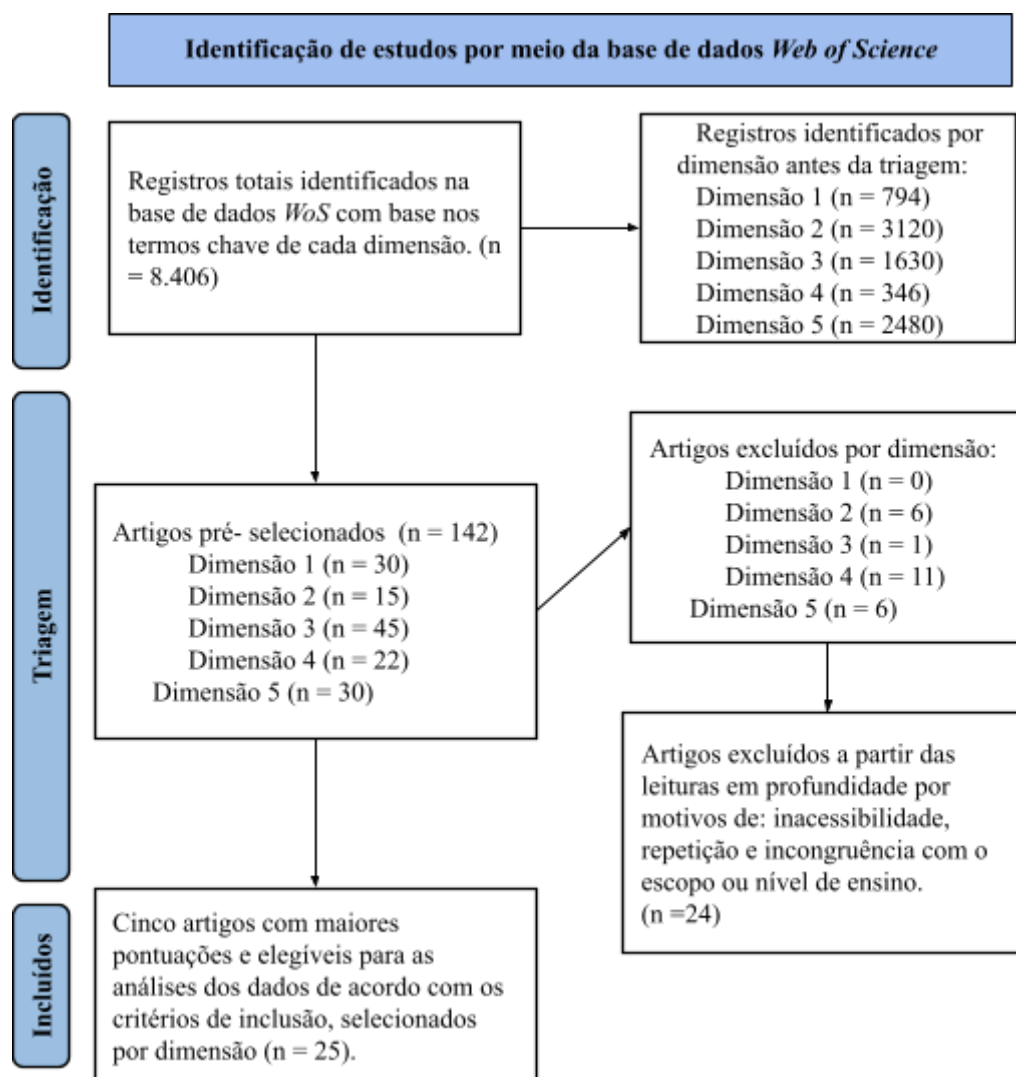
Identificação de estudos por meio da base de dados *Web of Science*

Identificação

Registros totais identificados na base de dados *WoS* com base nos termos chave de cada dimensão. (n = 8.406)

Registros identificados por dimensão antes da triagem:
Dimensão 1 (n = 794)
Dimensão 2 (n = 3120)
Dimensão 3 (n = 1630)
Dimensão 4 (n = 346)
Dimensão 5 (n = 2480)

Triagem

Artigos pré- selecionados (n = 142)
Dimensão 1 (n = 30)
Dimensão 2 (n = 15)
Dimensão 3 (n = 45)
Dimensão 4 (n = 22)
Dimensão 5 (n = 30)

Artigos excluídos por dimensão:
Dimensão 1 (n = 0)
Dimensão 2 (n = 6)
Dimensão 3 (n = 1)
Dimensão 4 (n = 11)
Dimensão 5 (n = 6)

Artigos excluídos a partir das leituras em profundidade por motivos de: inacessibilidade, repetição e incongruência com o escopo ou nível de ensino. (n =24)

Incluídos

Cinco artigos com maiores pontuações e elegíveis para as análises dos dados de acordo com os critérios de inclusão, selecionados por dimensão (n = 25).